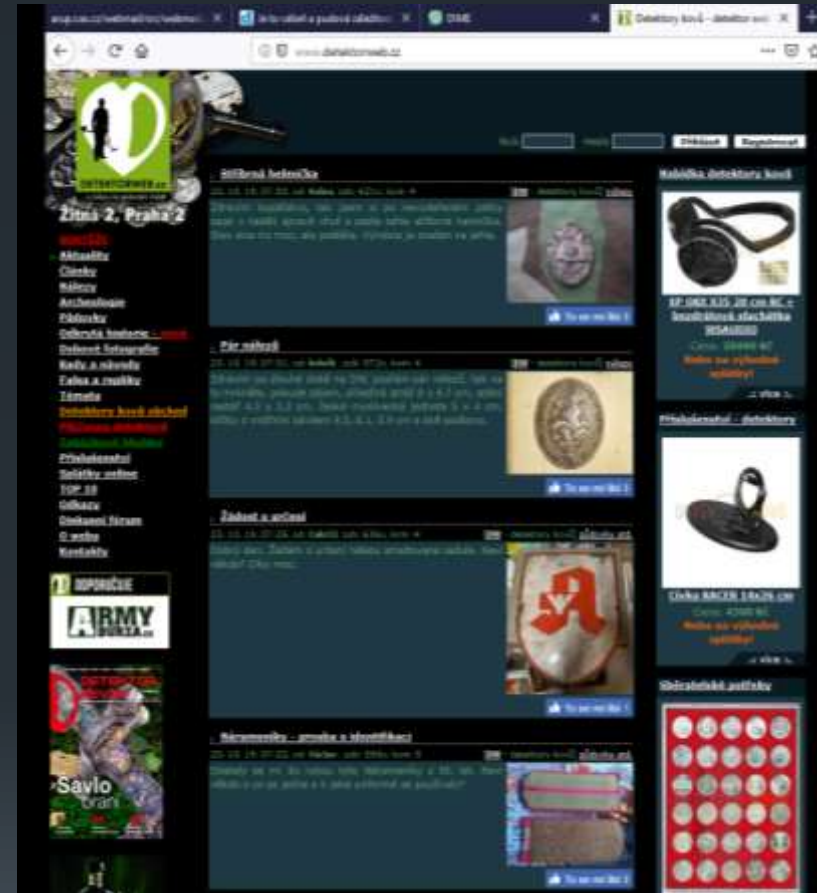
Detektory kovů - detektor web

www.detektorweb.cz

Přihlásit  Registrovat

Žitná 2, Praha 2

Aktuality
Články
Nálezy
Archeologie
Pátrovky
Dobové fotografie
Rady a návody
Fakta a mýty
Témata
Detektory kovů obchod
Příslušenství
Soutěže
TOP 10
Odkazy
Diskusní fórum
O webu
Kontakty

DOPORUČUJE
ARMY BURZA.cz

Savlo brání

Stříbrná helmička

Pár nálezů

Žádost o určení

Nárameníky - prosba o identifikaci

Nabídka detektorů kovů

Příslušenství - detektory

Cívka RACER 14x26 cm

Sběratelské potřeby